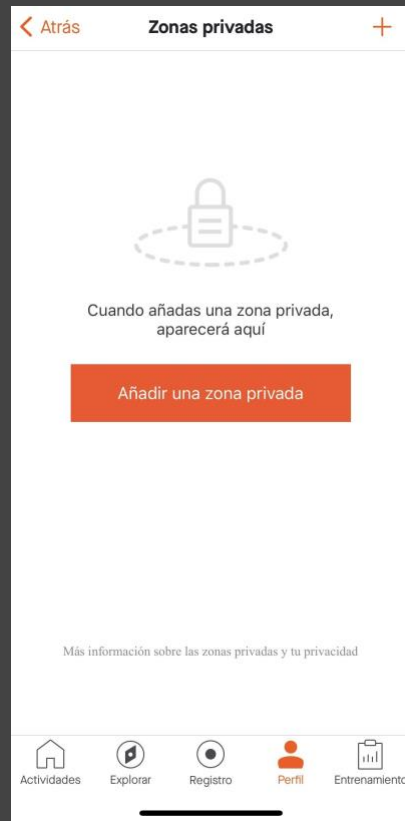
Atrás
Zonas privadas
+

Cuando añadas una zona privada, aparecerá aquí

Añadir una zona privada

Más información sobre las zonas privadas y tu privacidad

Actividades
Explorar
Registro
Perfil
Entrenamiento